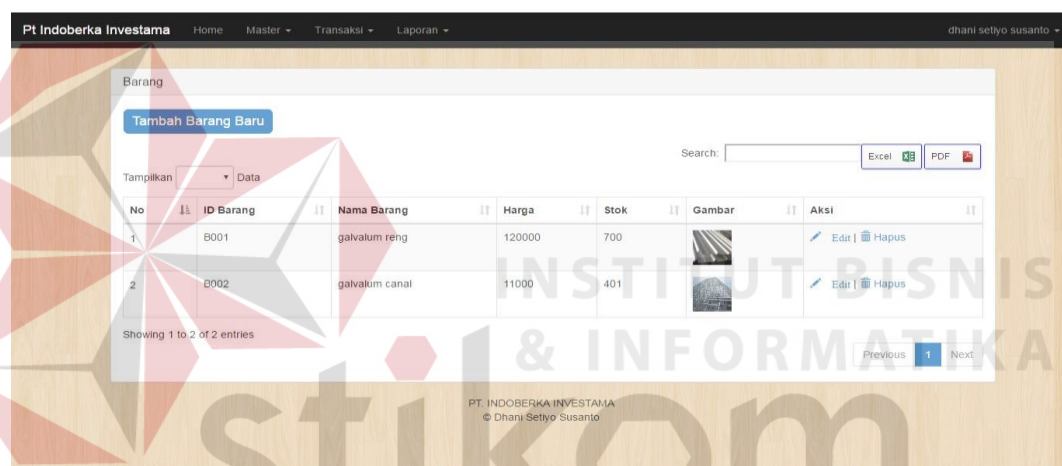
Pt Indoberka Investama Home Master ▾ Transaksi ▾ Laporan ▾ dhani setiyo susanto ▾

Barang

Tambah Barang Baru

Search:

Excel PDF

Tampilkan ▾ Data

| No | ID Barang | Nama Barang | Harga | Stok | Gambar | Aksi |
|---|---|---|---|---|---|---|
| 1 | B001 | galvalum reng | 120000 | 700 | | Edit \| Hapus |
| 2 | B002 | galvalum canal | 11000 | 401 | | Edit \| Hapus |

Showing 1 to 2 of 2 entries

Previous 1 Next

PT. INDOBERKA INVESTAMA
© Dhani Setiyo Susanto

INSTITUT BISNIS & INFORMATIKA stikom